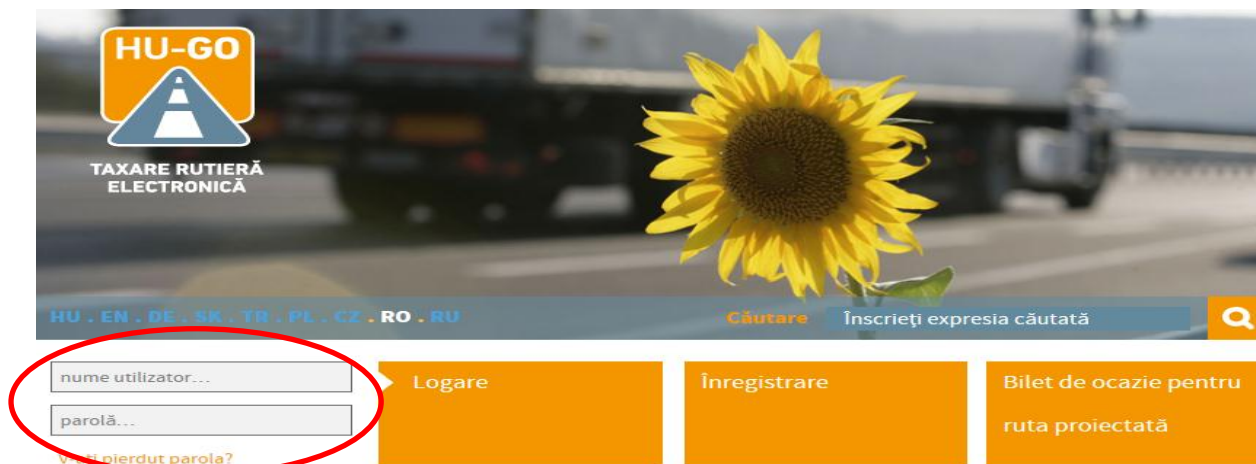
HU-GO

TAXARE RUTIERĂ ELECTRONICĂ

HU . EN . DE . SK . TR . PL . CZ . RO . RU

Căutare

Înscrieţi expresia căutată

nume utilizator...

parolă...

V-aţi pierdut parola?

Logare

Înregistrare

Bilet de ocazie pentru ruta proiectată